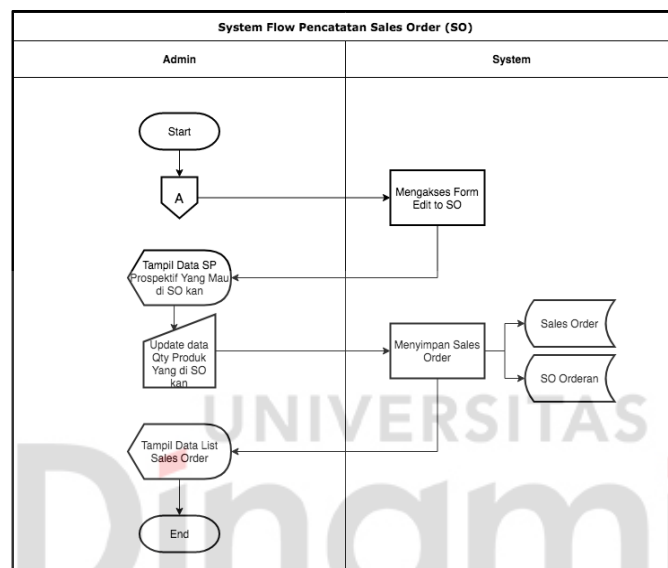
System Flow Pencatatan Sales Order (SO)

| Admin | System |
|---|---|

Start

A

Mengakses Form Edit to SO

Tampil Data SP Prospektif Yang Mau di SO kan

Update data Qty Produk Yang di SO kan

Menyimpan Sales Order

Sales Order

SO Orderan

Tampil Data List Sales Order

End

UNIVERSITAS

Dinam